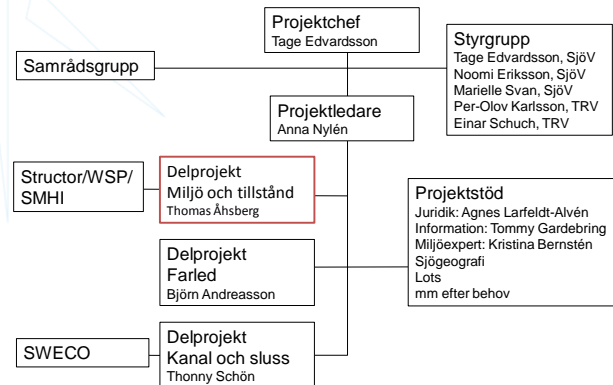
Projektchef
Tage Edvardsson

Styrgrupp
Tage Edvardsson, SjöV
Noomi Eriksson, SjöV
Marielle Svan, SjöV
Per-Olov Karlsson, TRV
Einar Schuch, TRV

Samrådsgrupp

Projektledare
Anna Nylén

Structor/WSP/SMHI

Delprojekt
Miljö och tillstånd
Thomas Åhsberg

Projektstöd
Juridik: Agnes Larfeldt-Alvén
Information: Tommy Gardebring
Miljöexpert: Kristina Bernstén
Sjögeografi
Lots
mm efter behov

Delprojekt
Farled
Björn Andreasson

SWECO

Delprojekt
Kanal och sluss
Thonny Schön